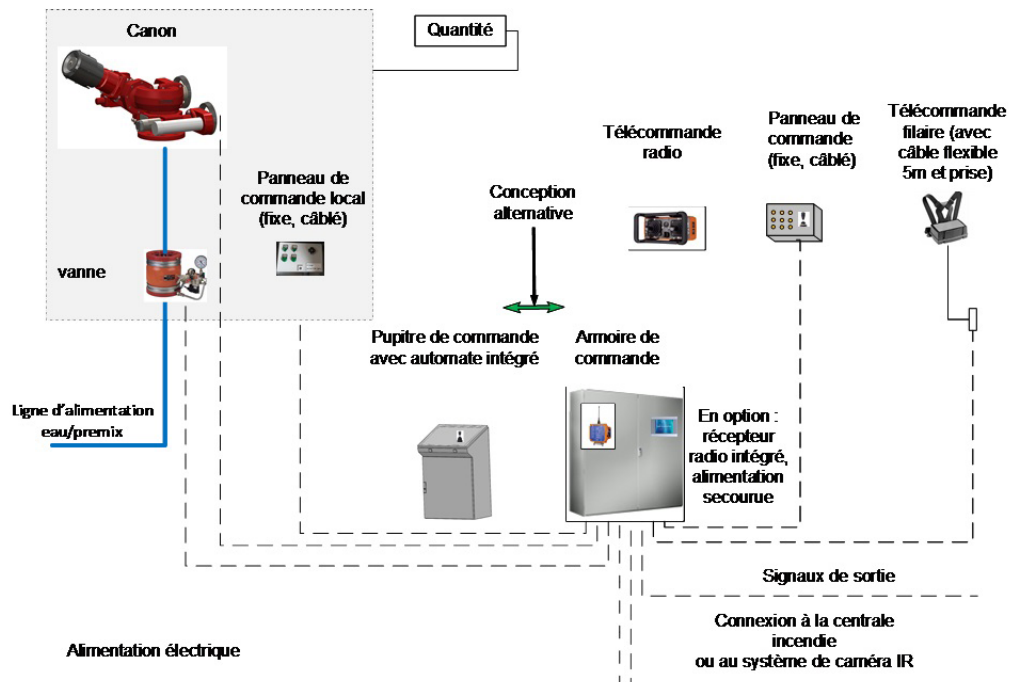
Canon

Quantité

vanne

Panneau de commande local (fixe, câblé)

Conception alternative

Télécommande radio

Panneau de commande (fixe, câblé)

Télécommande filaire (avec câble flexible 5m et prise)

Pupitre de commande avec automate intégré

Armoire de commande

Ligne d'alimentation eau/premix

En option : récepteur radio intégré, alimentation secourue

Signaux de sortie

Connexion à la centrale incendie ou au système de caméra IR

Alimentation électrique